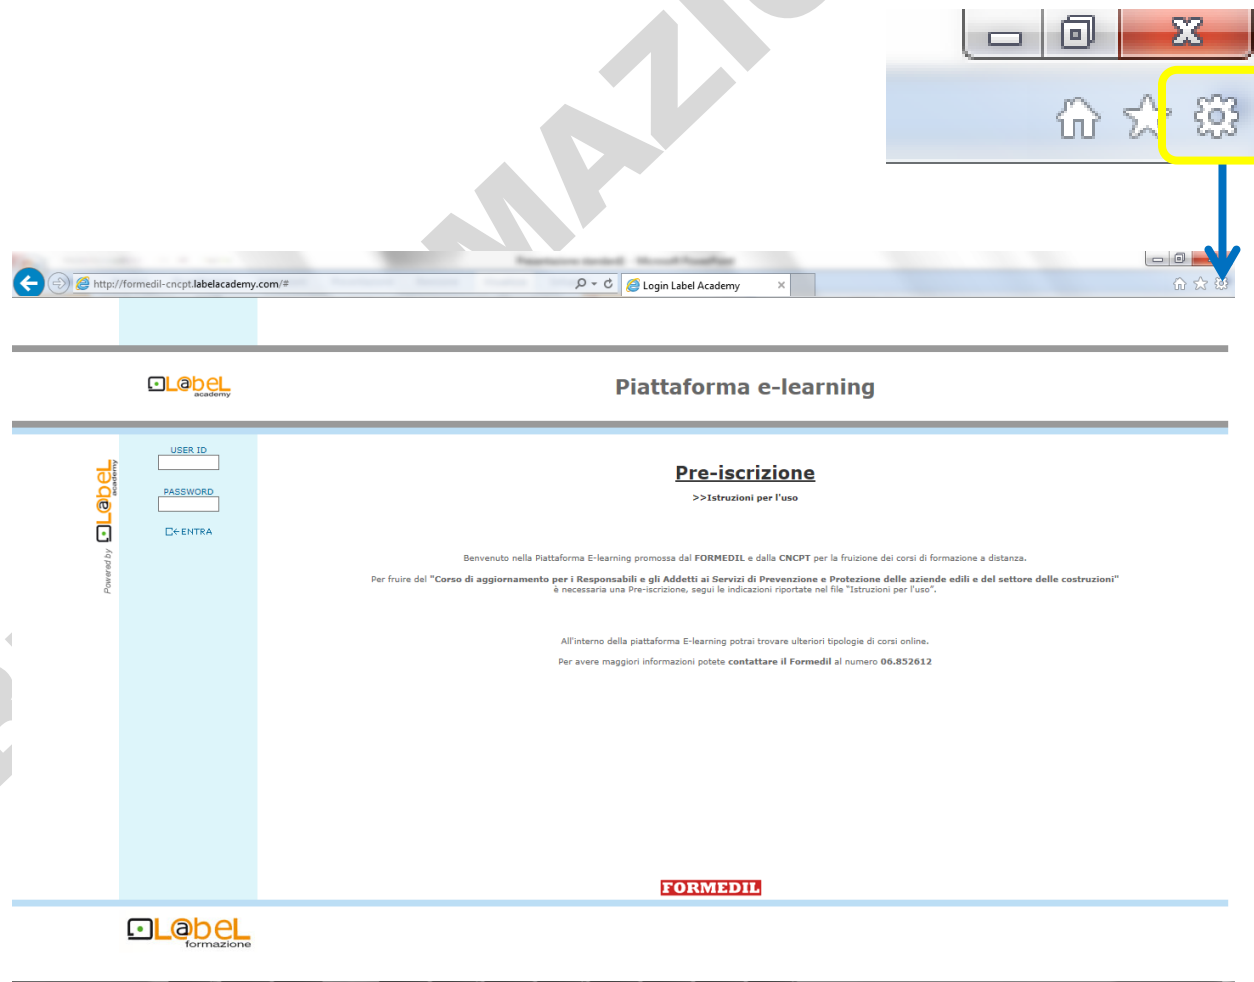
MAZIO

http://formedil-cncpt.labelacademy.com/#

Login Label Academy

Label academy

Piattaforma e-learning

Powered by Label academy

USER ID

PASSWORD

ENTRA

Pre-iscrizione

>>Istruzioni per l'uso

Benvenuto nella Piattaforma E-learning promossa dal FORMEDIL e dalla CNCPT per la fruizione dei corsi di formazione a distanza.

Per fruire del "Corso di aggiornamento per i Responsabili e gli Addetti ai Servizi di Prevenzione e Protezione delle aziende edili e del settore delle costruzioni" è necessaria una Pre-iscrizione, segui le indicazioni riportate nel file "Istruzioni per l'uso".

All'interno della piattaforma E-learning potrai trovare ulteriori tipologie di corsi online.

Per avere maggiori informazioni potete contattare il Formedil al numero 06.852612

FORMEDIL

Label formazione